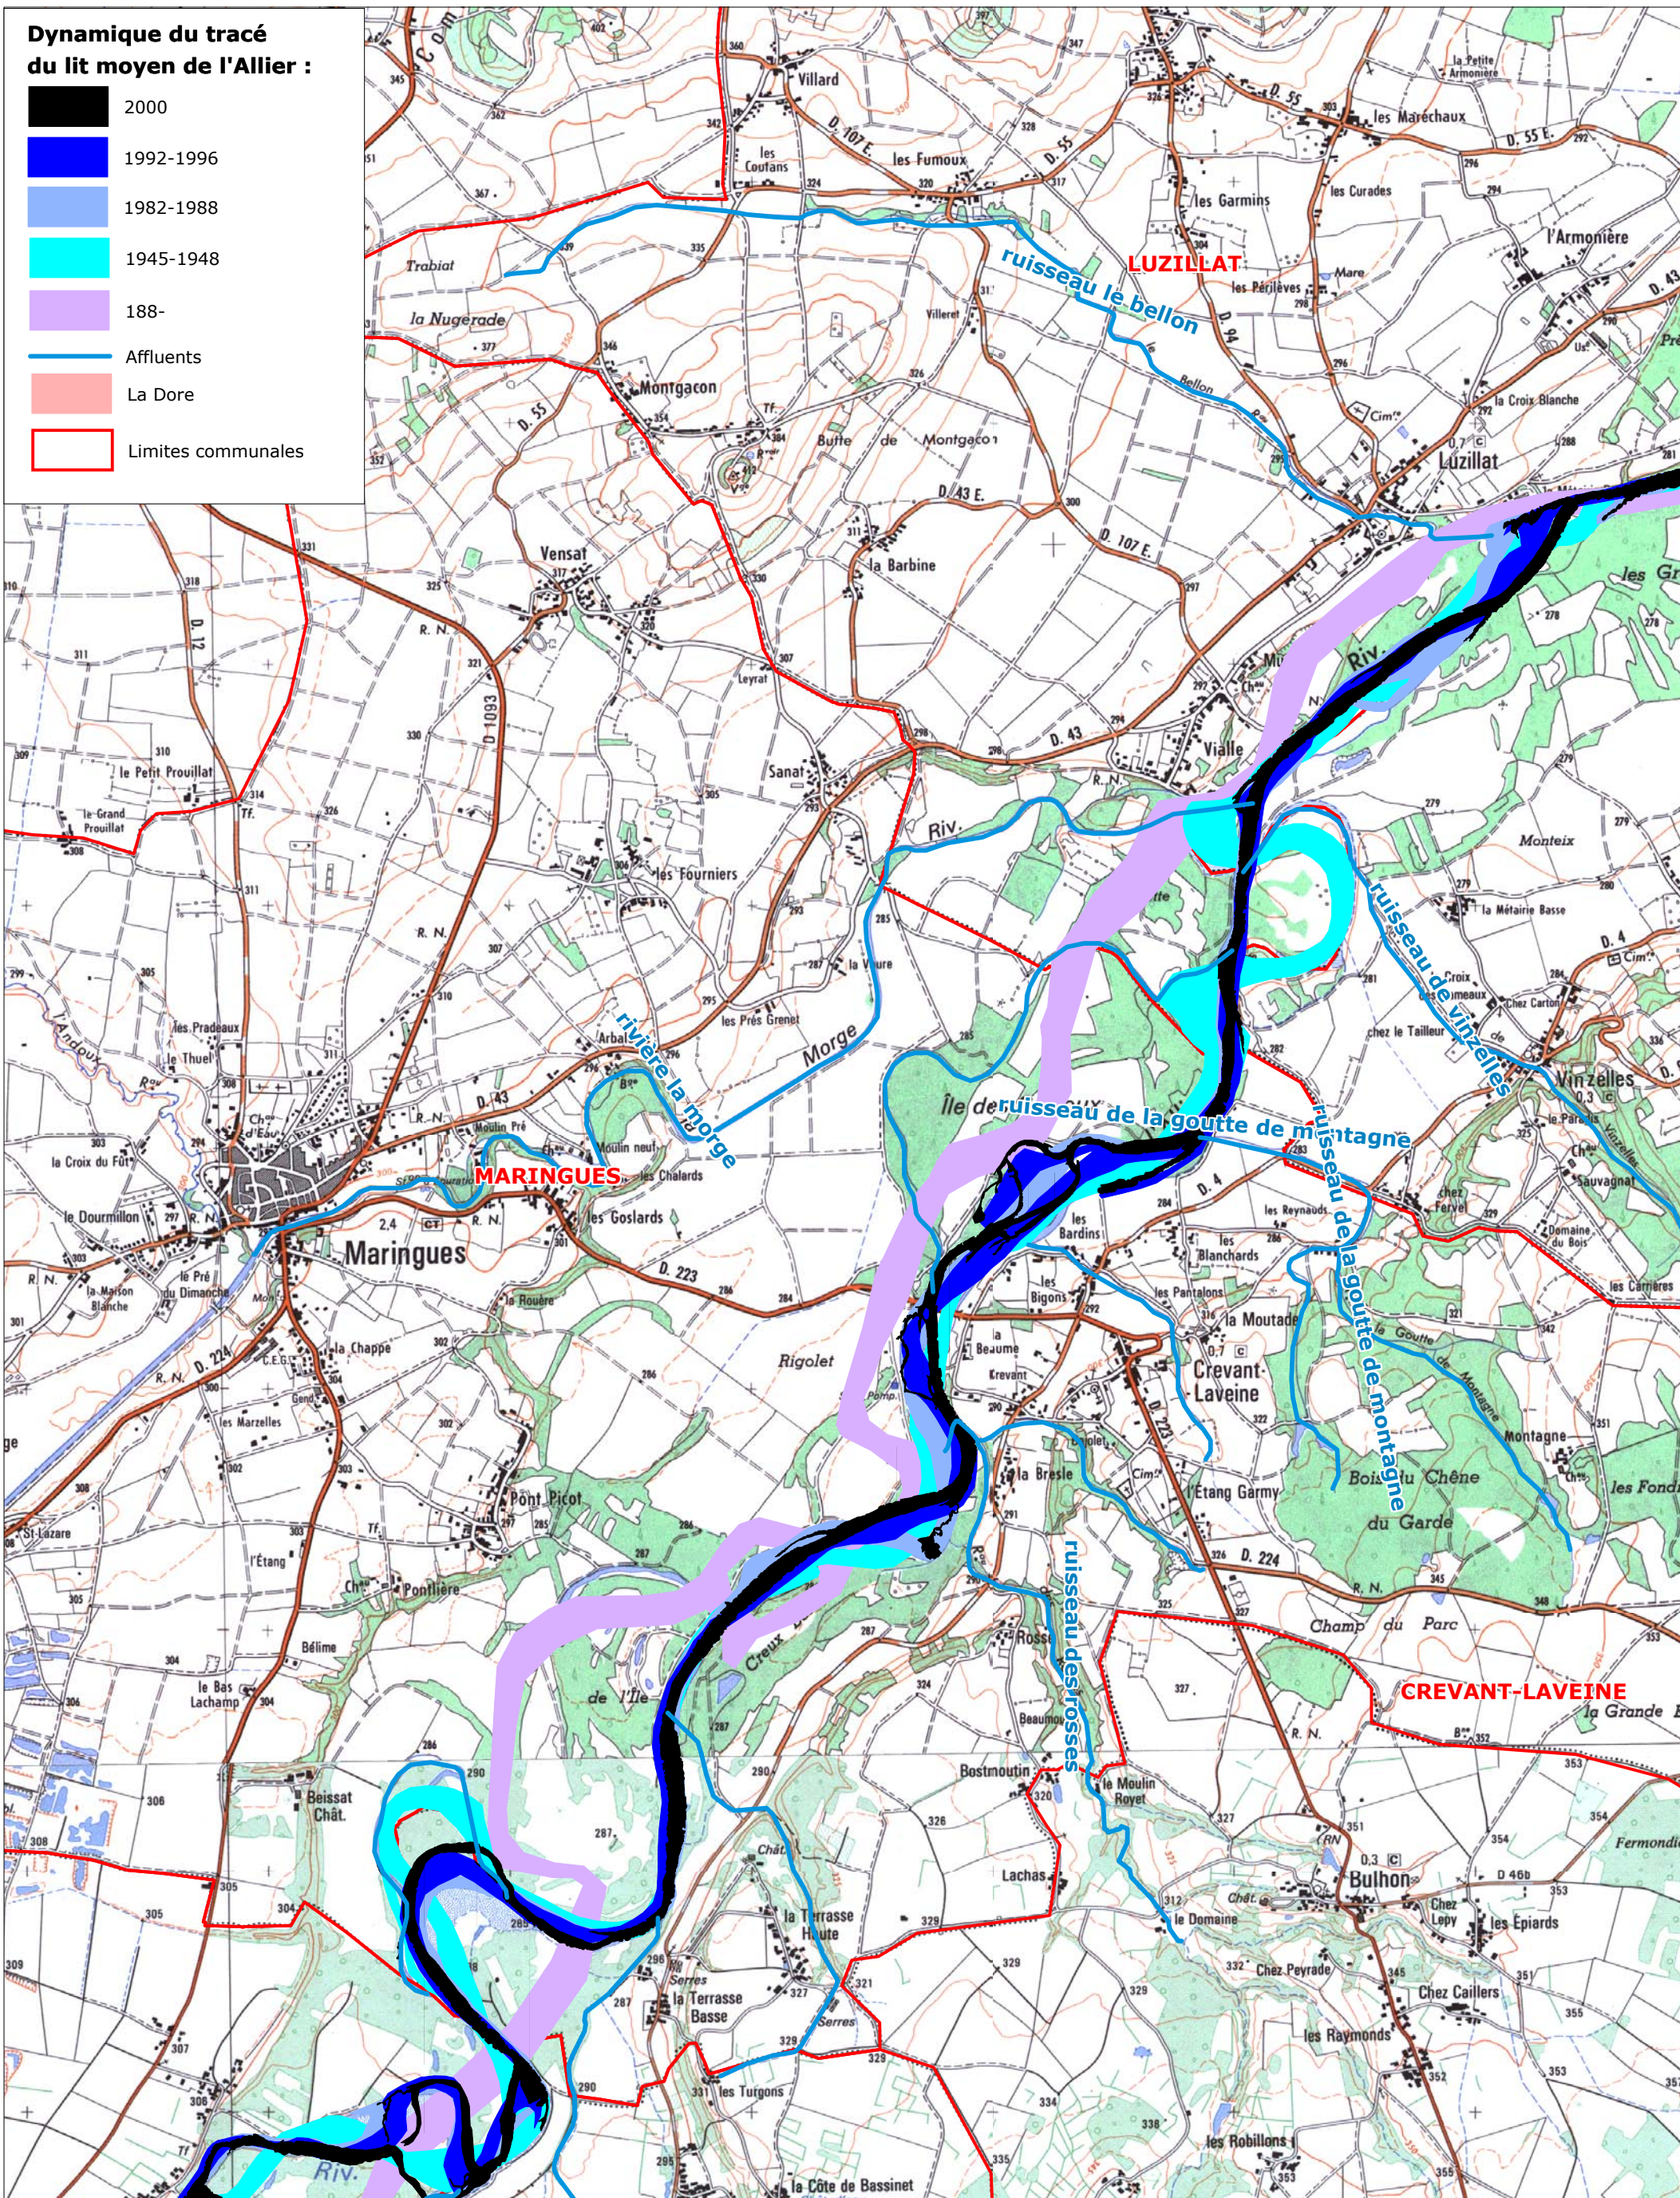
Dynamique du tracé du lit moyen de l'Allier :

2000
1992-1996
1982-1988
1945-1948
188-
Affluents
La Dore
Limites communales

LUZILLAT
ruisseau le bellon
Luzillat
Villard
les Fumoux
les Coutans
les Garmins
les Maréchaux
les Curades
l'Armoniere
la Petite Armoniere
Trabiat
la Nugerade
Montgacon
Butte de Montgacon
Vensat
la Barbine
Sanat
Vialle
Leyrat
le Petit Prouillat
le Grand Prouillat
les Fourniers
Monteix
la Métairie Basse
ruisseau de vinzelles
Vinzelles
rivière la morge
Morge
les Prés Grenet
la Vaure
Arbat
Île de
ruisseau de la goutte de montagne
ruisseau de la goutte de montagne
MARINGUES
Maringues
les Chalards
les Goslards
les Prades
le Thuel
la Croix du Fût
le Dourmillon
la Maison Blanche
le Pré du Dimanche
la Chappe
les Marzelles
Rigolet
les Bardins
les Blanchards
les Reynauds
les Pantalons
la Moutade
Crevant-Laveine
Montagne
Bois du Chêne
du Garde
la Bresle
Etang Garmy
Pont Picot
Ponfière
l'Etang
Bélime
le Bas Lachamp
Beissat
Champ du Parc
CREVANT-LAVEINE
la Grande
ruisseau des rosses
Bostmoutin
le Moulin Royet
Bulhon
les Epiards
Chez Lepy
le Domaine
Chez Peyrade
Chez Caillers
les Raymonds
Lachas
la Terrasse Haute
la Terrasse Basse
les Turgons
Serres
la Côte de Bassinet
les Robillons
Fermondie
St Lazare
Riv.